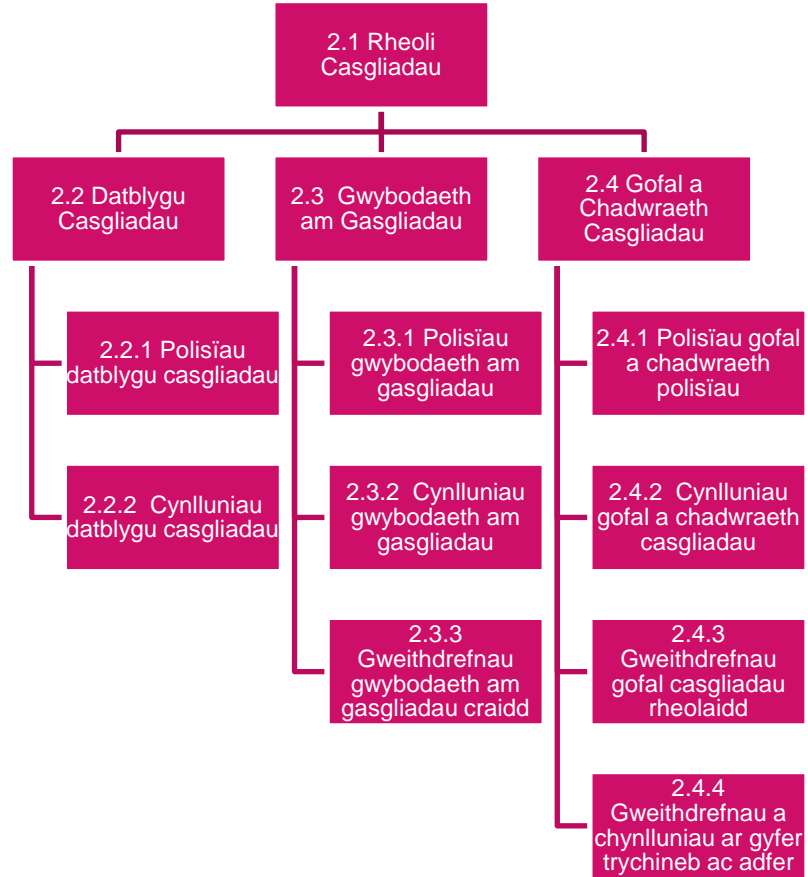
2.1 Rheoli Casgliadau

2.2 Datblygu Casgliadau

2.2.1 Polisïau datblygu casgliadau

2.2.2 Cynlluniau datblygu casgliadau

2.3 Gwybodaeth am Gasgliadau

2.3.1 Polisïau gwybodaeth am gasgliadau

2.3.2 Cynlluniau gwybodaeth am gasgliadau

2.3.3 Gweithdrefnau gwybodaeth am gasgliadau craidd

2.4 Gofal a Chadwraeth Casgliadau

2.4.1 Polisïau gofal a chadwraeth polisïau

2.4.2 Cynlluniau gofal a chadwraeth casgliadau

2.4.3 Gweithdrefnau gofal casgliadau rheolaidd

2.4.4 Gweithdrefnau a chynlluniau ar gyfer trychineb ac adfer